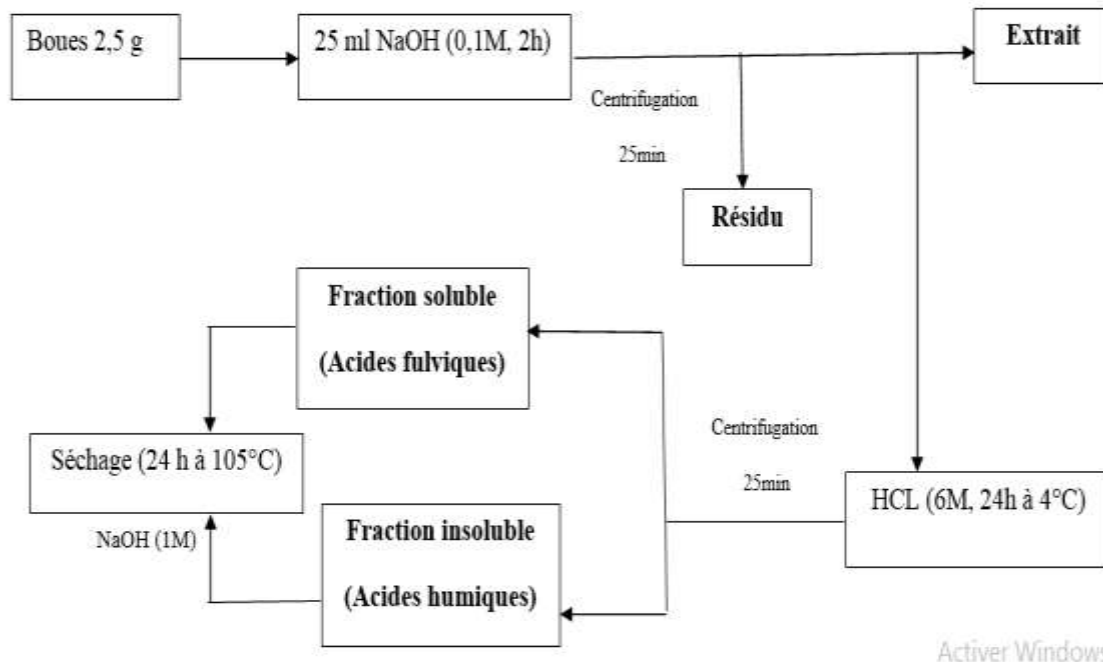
Boues 2,5 g

25 ml NaOH (0,1M, 2h)

Extrait

Centrifugation

25min

Résidu

Fraction soluble

(Acides fulviques)

Séchage (24 h à 105°C)

Centrifugation

25min

HCL (6M, 24h à 4°C)

NaOH (1M)

Fraction insoluble

(Acides humiques)

Activer Windows